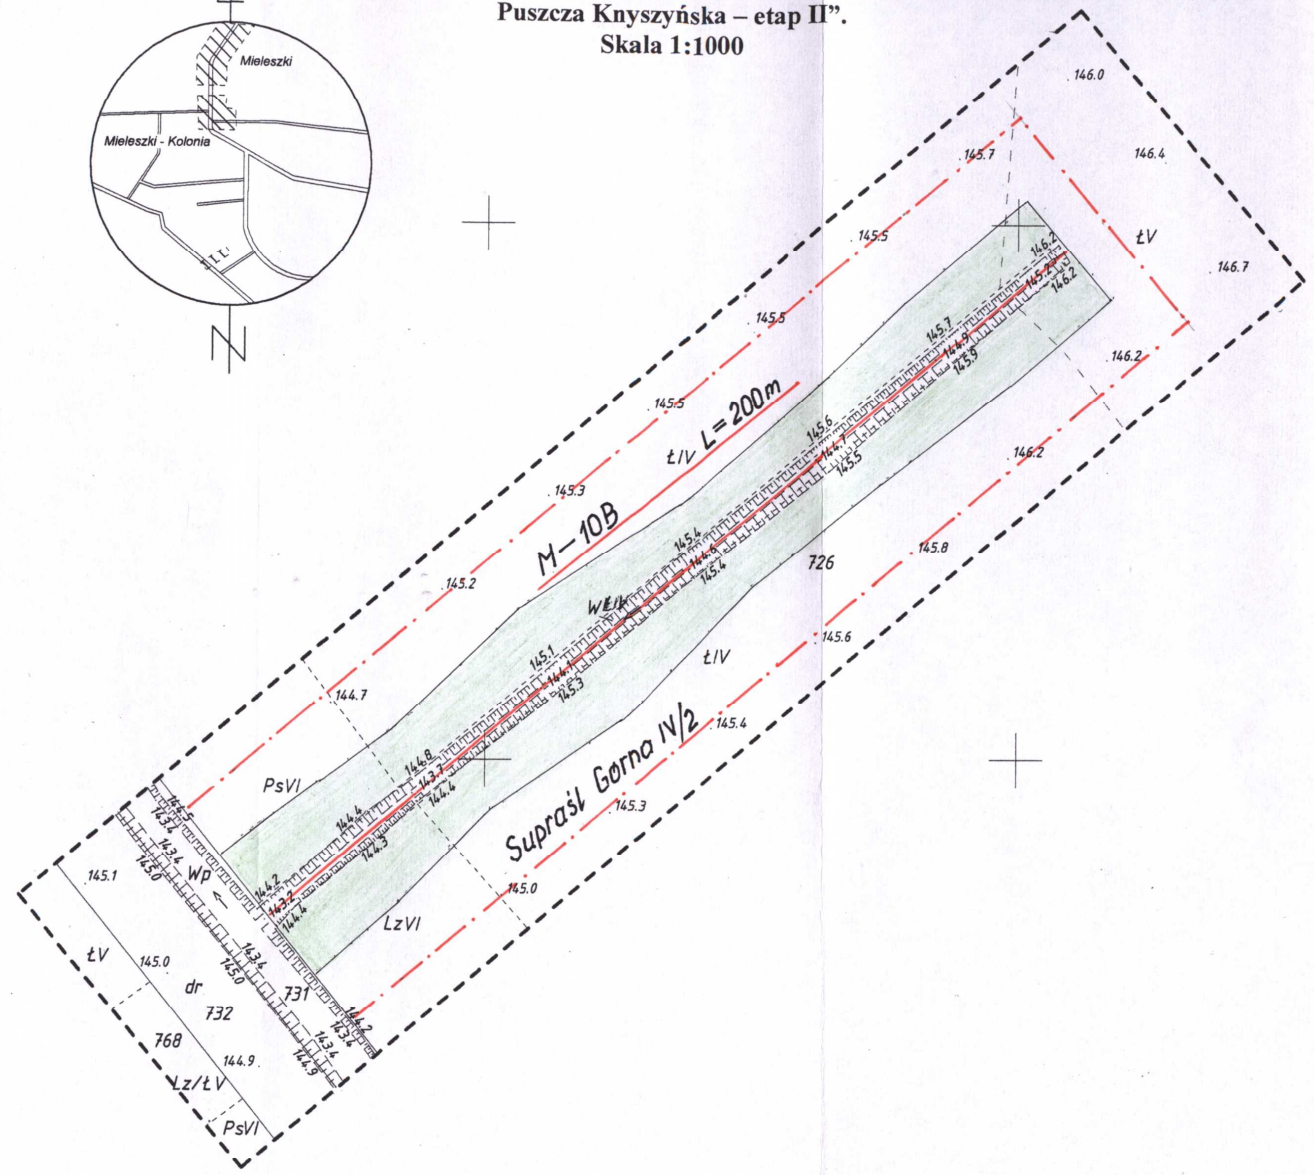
Puszcza Knyszyńska – etap II".
Skala 1:1000

Mieleszki
Mieleszki - Kolonia
N

146.0
145.7
146.4
145.5
ŁV
146.2
146.7
145.5
145.7
146.9
145.9
146.2
145.5
L=200m
145.6
146.7
145.5
ŁIV
146.2
145.3
M-10B
145.4
146.6
145.4
726
145.8
145.2
WEŁK
145.6
145.1
146.1
145.3
ŁIV
144.7
145.4
Supraśl Górna IV/2
144.8
143.7
144.4
PsVI
144.4
144.3
145.3
146.5
143.6
143.4
145.0
Wp
144.2
143.2
144.4
145.0
145.1
LzVI
ŁV
145.0
143.4
145.0
dr
731
732
146.2
143.4
143.4
768
144.9
144.9
Lz/ŁV
PsVI